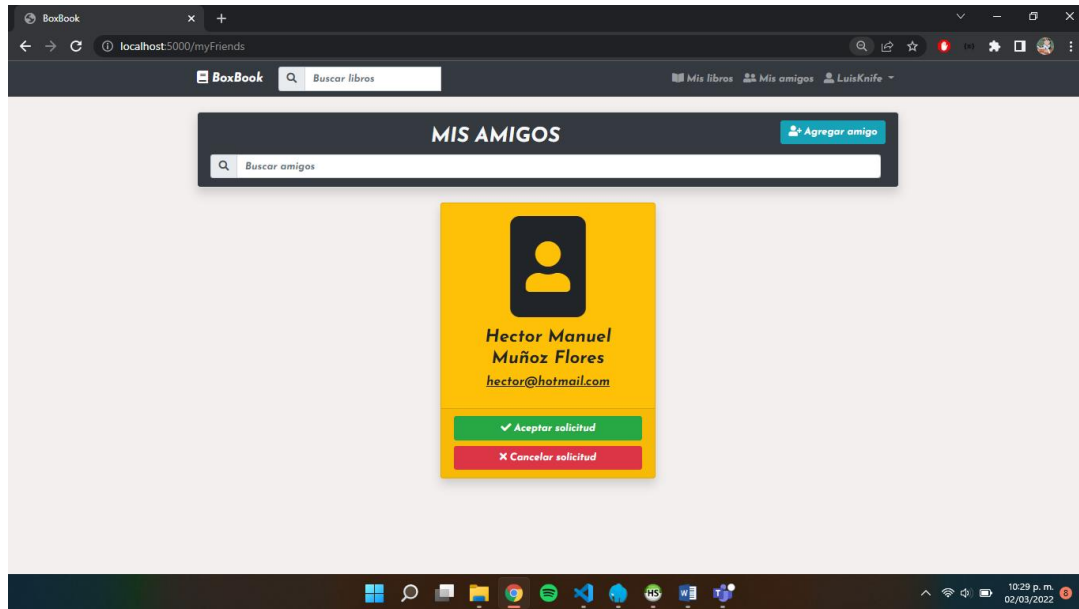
BoxBook
localhost:5000/myFriends

BoxBook
Buscar libros
Mis libros
Mis amigos
LuisKnife

MIS AMIGOS
Agregar amigo
Buscar amigos

Hector Manuel Muñoz Flores
hector@hotmail.com

Aceptar solicitud
Cancelar solicitud

10:29 p. m.
02/03/2022
8